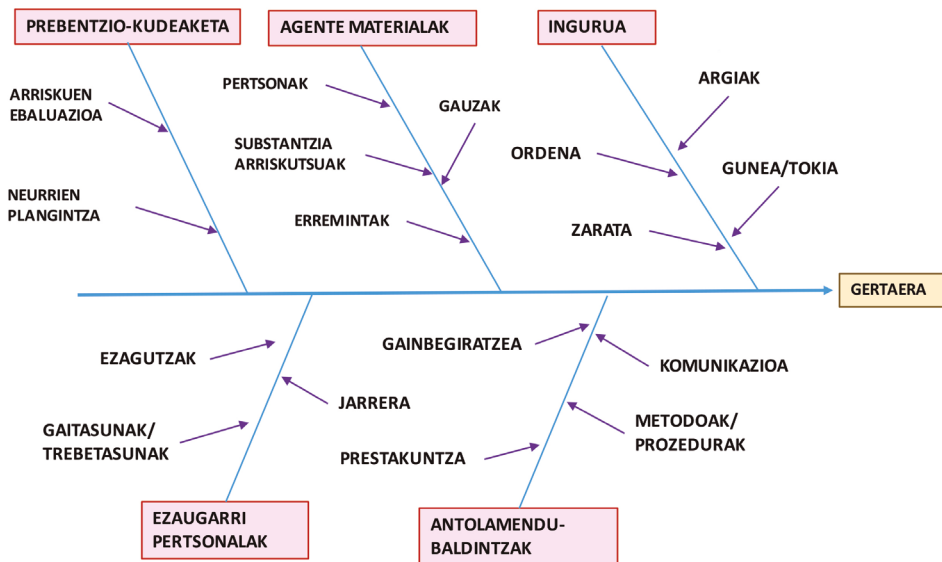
PREBENTZIO-KUDEAKETA

ARRISKUEN EBALUAZIOA

NEURRIEN PLANGINTZA

AGENTE MATERIALAK

PERTSONAK

GAUZAK

SUBSTANTZIA ARRISKUTSUAK

ERREMINTAK

INGURUA

ARGIAK

ORDENA

GUNEA/TOKIA

ZARATA

GERTAERA

EZAGUTZAK

JARRERA

GAITASUNAK/ TREBETASUNAK

EZAUGARRI PERTSONALAK

GAINBEGIRATZEA

KOMUNIKAZIOA

METODOAK/ PROZEDURAK

PRESTAKUNTZA

ANTOLAMENDU-BALDINTZAK